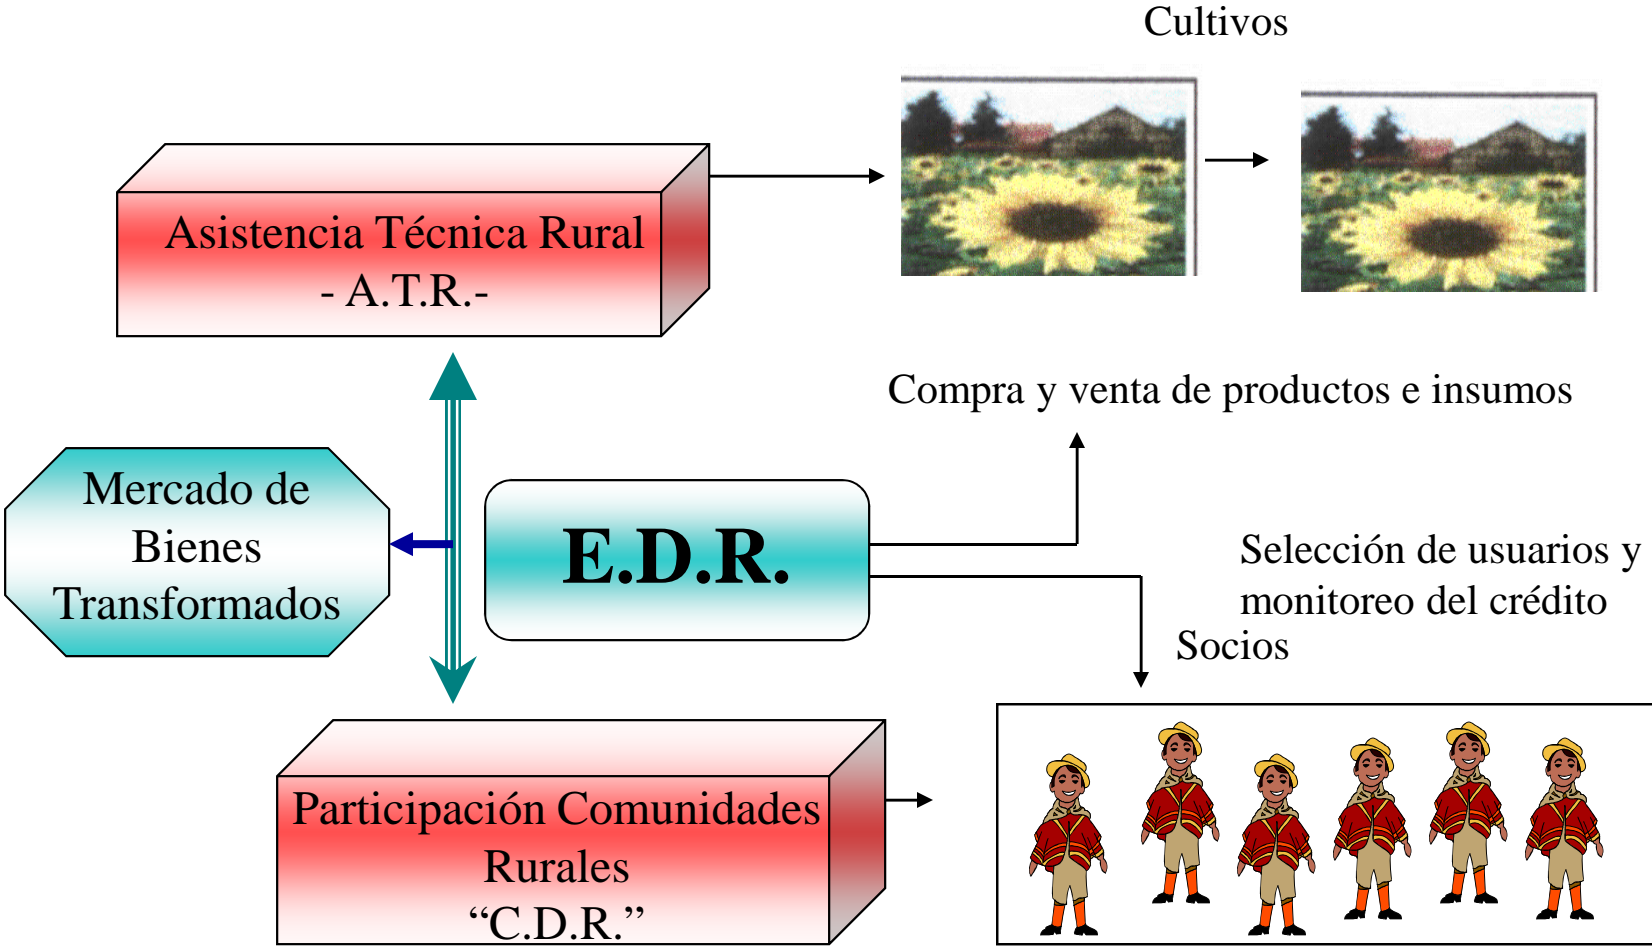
Cultivos

Asistencia Técnica Rural
- A.T.R.-

Compra y venta de productos e insumos

Mercado de Bienes Transformados

E.D.R.

Selección de usuarios y monitoreo del crédito

Socios

Participación Comunidades Rurales
“C.D.R.”